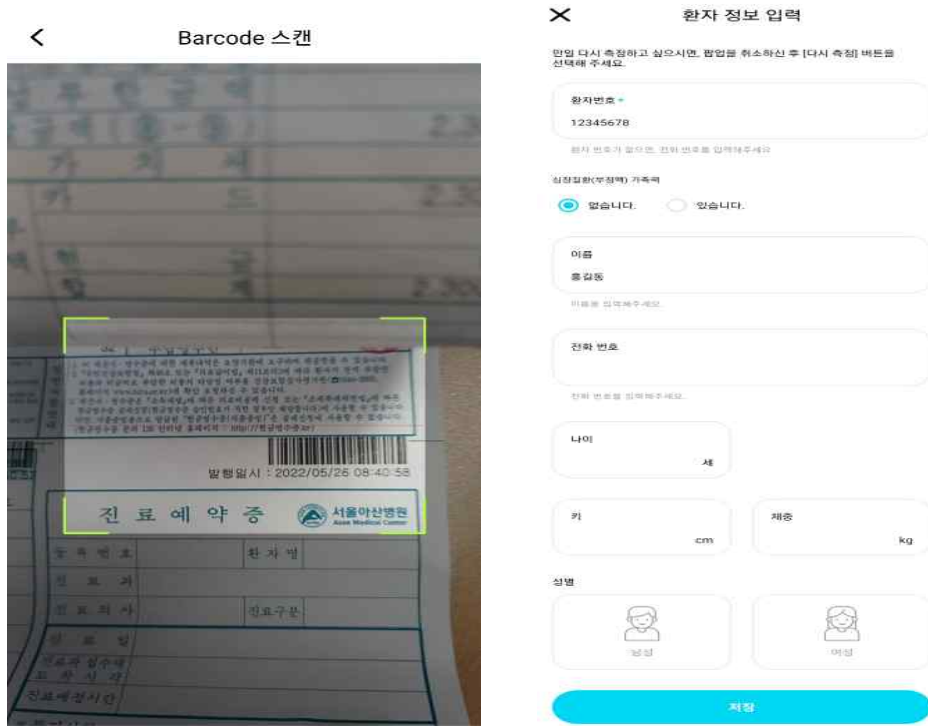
<

Barcode 스캔

발행일시 : 2022/05/26 08:40:58

진 료 예 약 증

서울아산병원 Asan Medical Center

등록번호

환자명

진료과

진료의사

진료구분

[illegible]

진료과 접수처

진료예정시간

×

환자 정보 입력

만일 다시 측정하고 싶으시면, 팝업을 취소하신 후 [다시 측정] 버튼을 선택해 주세요.

환자번호 *

12345678

환자 번호가 없으면, 전화 번호를 입력해주세요

심장질환(부정맥) 가족력

없습니다.

있습니다.

이름

홍길동

이름을 입력해주세요

전화 번호

전화 번호를 입력해주세요.

나이

세

키

cm

체중

kg

성별

남성

여성

저장